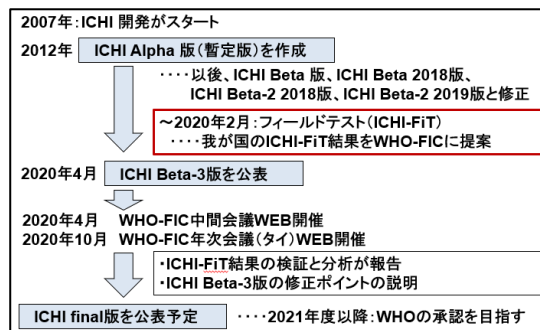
2007年：ICHI 開発がスタート

2012年　ICHI Alpha 版（暫定版）を作成

・・・・以後、ICHI Beta 版、ICHI Beta 2018版、ICHI Beta-2 2018版、ICHI Beta-2 2019版と修正

〜2020年2月：フィールドテスト（ICHI-FiT）
・・・・我が国のICHI-FiT結果をWHO-FICに提案

2020年4月　ICHI Beta-3版を公表

2020年4月　WHO-FIC中間会議WEB開催
2020年10月　WHO-FIC年次会議（タイ）WEB開催

・ICHI-FiT結果の検証と分析が報告
・ICHI Beta-3版の修正ポイントの説明

ICHI final版を公表予定　・・・・2021年度以降：WHOの承認を目指す